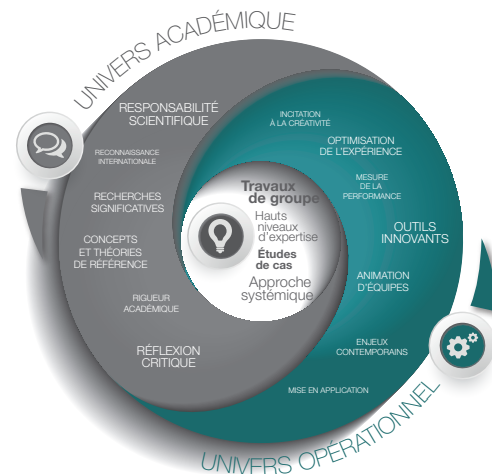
UNIVERS ACADÉMIQUE

RESPONSABILITÉ SCIENTIFIQUE

RECONNAISSANCE INTERNATIONALE

RECHERCHES SIGNIFICATIVES

CONCEPTS ET THÉORIES DE RÉFÉRENCE

RIGUEUR ACADÉMIQUE

RÉFLEXION CRITIQUE

Travaux de groupe

Hauts niveaux d'expertise

Études de cas

Approche systémique

INCITATION À LA CRÉATIVITÉ

OPTIMISATION DE L'EXPÉRIENCE

MESURE DE LA PERFORMANCE

OUTILS INNOVANTS

ANIMATION D'ÉQUIPES

ENJEUX CONTEMPORAINS

MISE EN APPLICATION

UNIVERS OPÉRATIONNEL